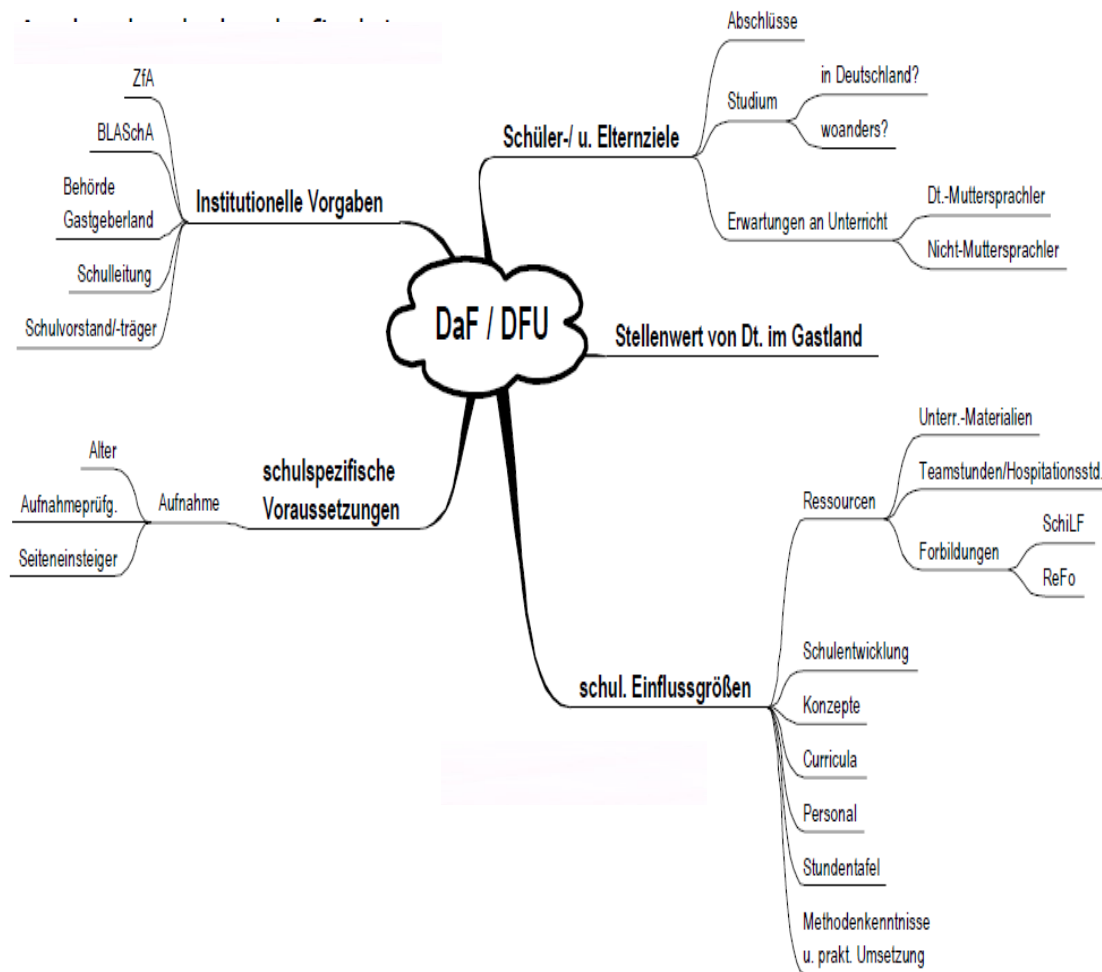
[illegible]

DaF / DFU

Institutionelle Vorgaben
ZfA
BLASchA
Behörde Gastgeberland
Schulleitung
Schulvorstand/-träger

Schüler-/ u. Elternziele
Abschlüsse
Studium
in Deutschland?
woanders?
Erwartungen an Unterricht
Dt.-Muttersprachler
Nicht-Muttersprachler

Stellenwert von Dt. im Gastland

schulspezifische Voraussetzungen
Aufnahme
Alter
Aufnahmeprüfg.
Seiteneinsteiger

schul. Einflussgrößen
Ressourcen
Unterr.-Materialien
Teamstunden/Hospitationsstd.
Forbildungen
SchiLF
ReFo
Schulentwicklung
Konzepte
Curricula
Personal
Stundentafel
Methodenkenntnisse u. prakt. Umsetzung